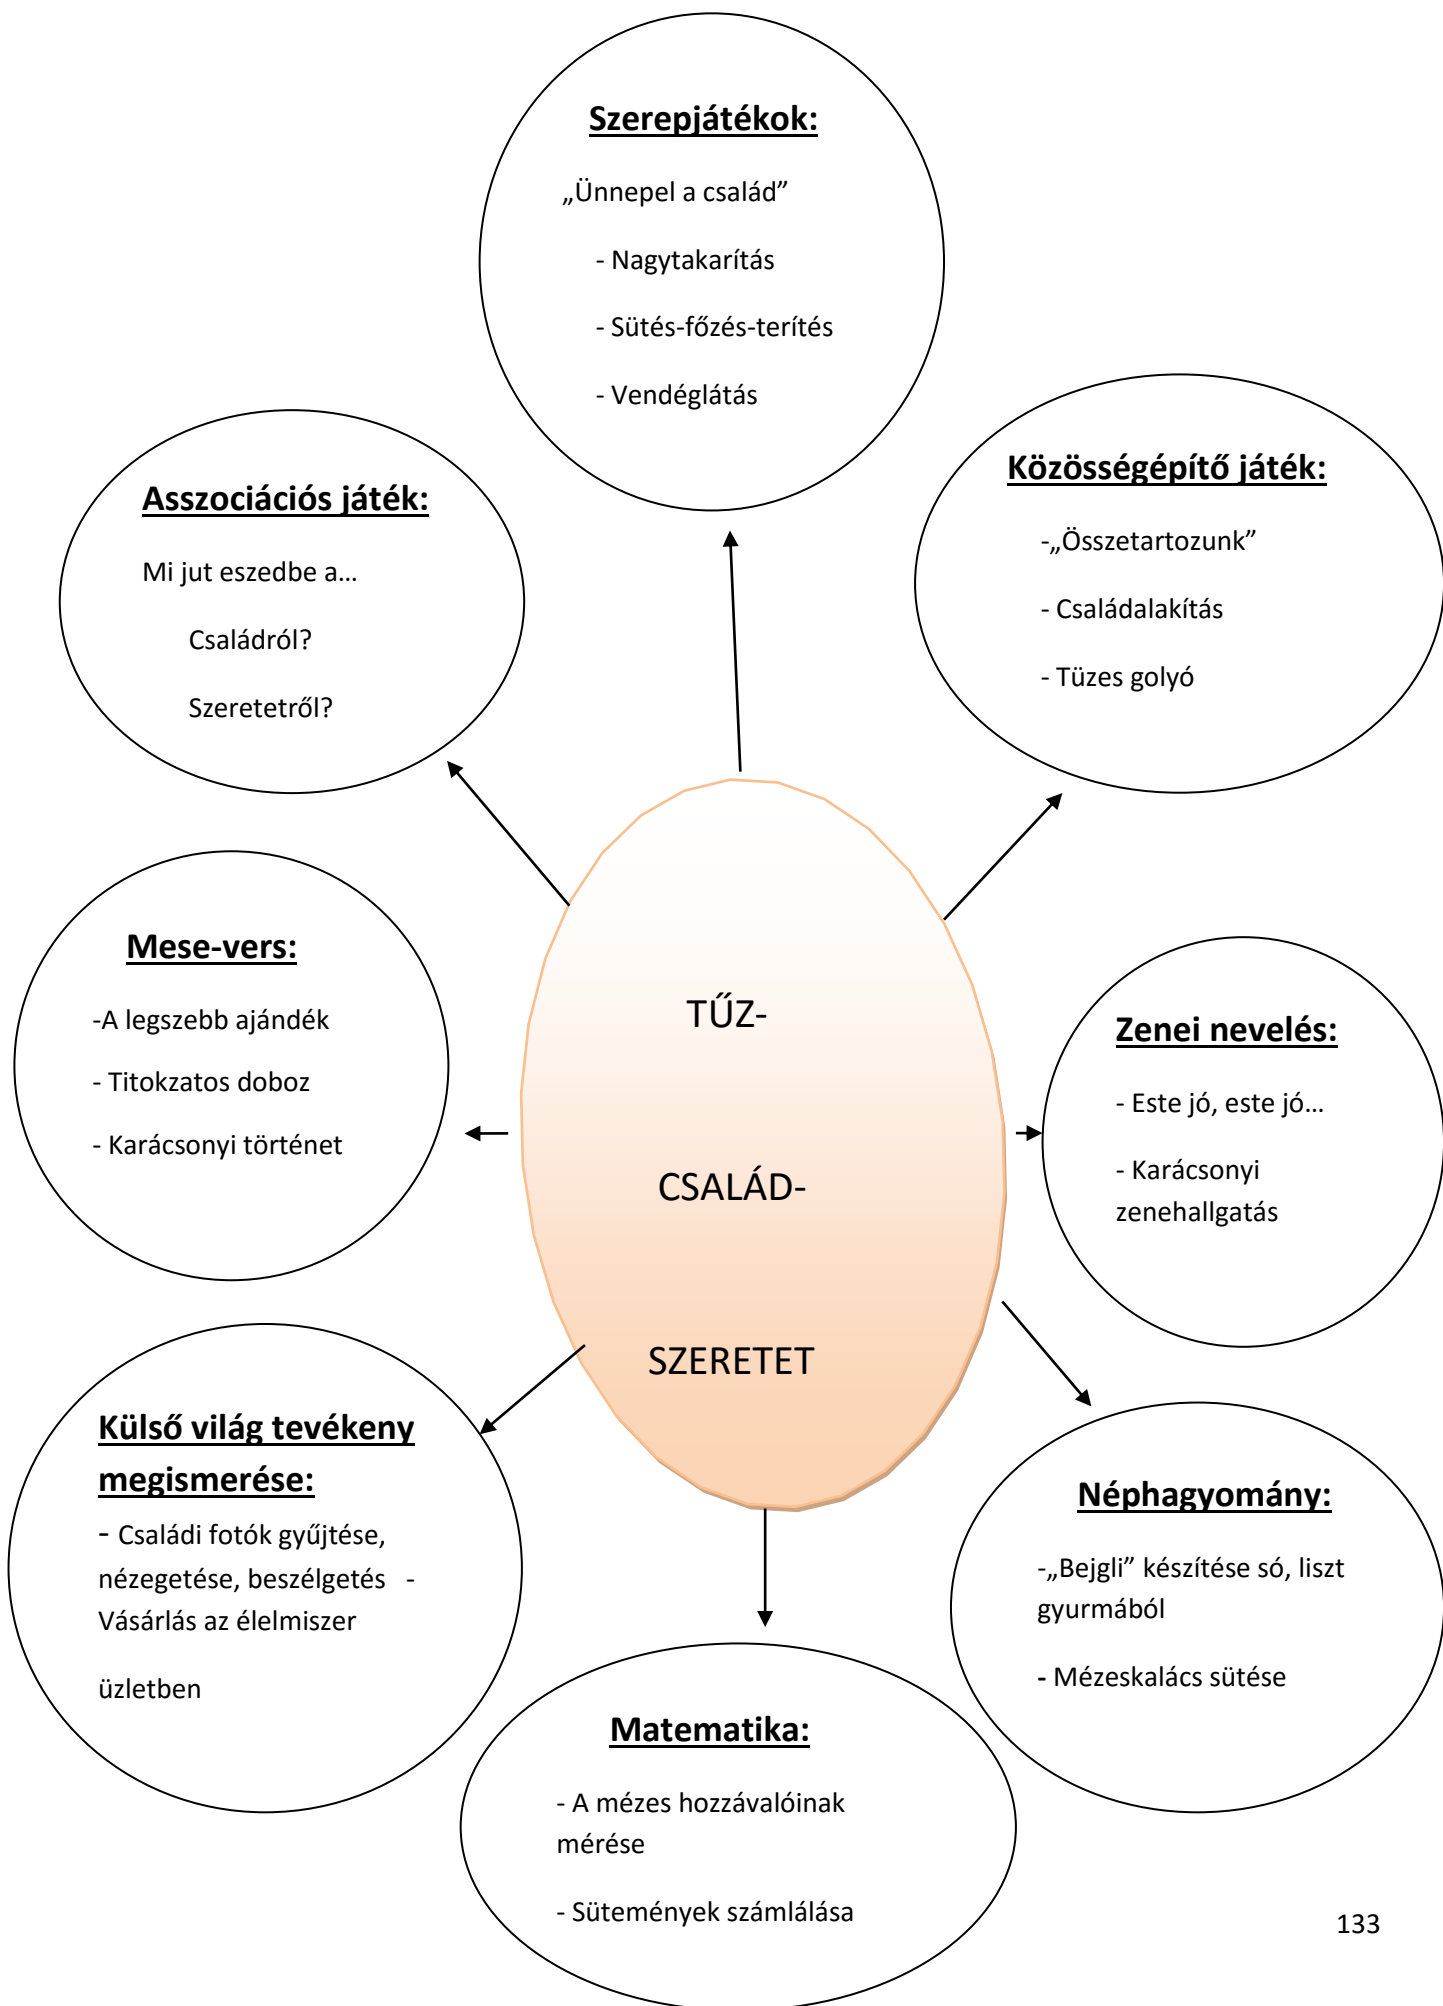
Szerepjátékok:

„Ünnepel a család”

- Nagytakarítás

- Sütés-főzés-terítés

- Vendéglátás

Asszociációs játék:

Mi jut eszedbe a…

Családról?

Szeretetről?

Közösségépítő játék:

-„Összetartozunk”

- Családalakítás

- Tüzes golyó

Mese-vers:

-A legszebb ajándék

- Titokzatos doboz

- Karácsonyi történet

TŰZ-

CSALÁD-

SZERETET

Zenei nevelés:

- Este jó, este jó…

- Karácsonyi zenehallgatás

Külső világ tevékeny megismerése:

- Családi fotók gyűjtése, nézegetése, beszélgetés - Vásárlás az élelmiszer

üzletben

Néphagyomány:

-„Bejgli” készítése só, liszt gyurmából

- Mézeskalács sütése

Matematika:

- A mézes hozzávalóinak mérése

- Sütemények számlálása

133